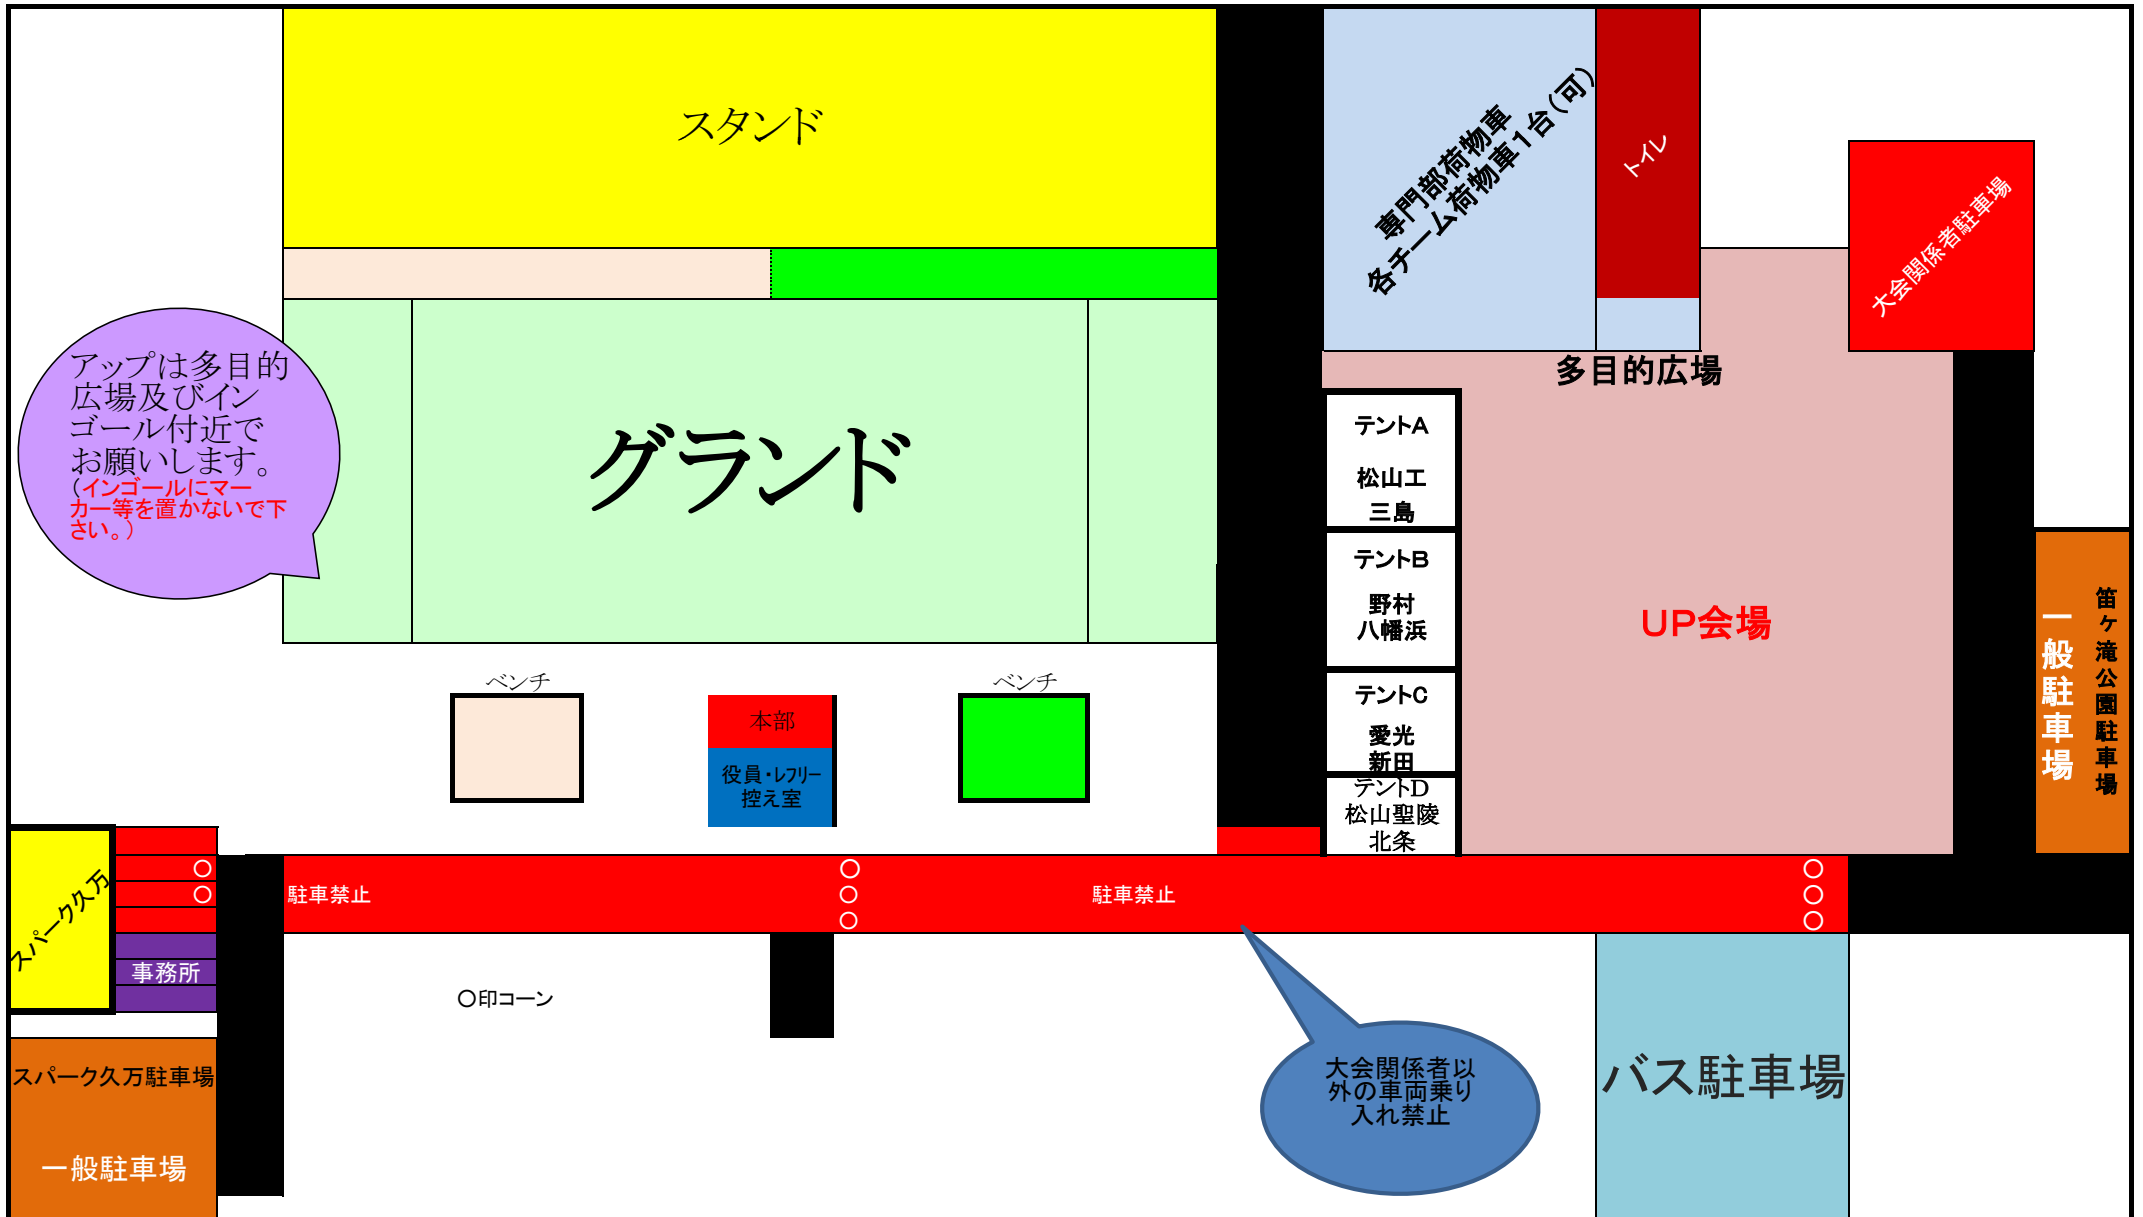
スタンド

専門部荷物車
各チーム荷物車1台(可)

トイレ

大会関係者駐車場

アップは多目的広場及びインゴール付近でお願いします。
(インゴールにマーカー等を置かないで下さい。)

グランド

多目的広場

テントA
松山工
三島

テントB
野村
八幡浜

テントC
愛光
新田

テントD
松山聖陵
北条

UP会場

一般駐車場

笛ヶ滝公園駐車場

ベンチ

本部
役員・レフリー控え室

ベンチ

スパーク久万

事務所

駐車禁止

駐車禁止

○印コーン

大会関係者以外の車両乗り入れ禁止

バス駐車場

スパーク久万駐車場

一般駐車場